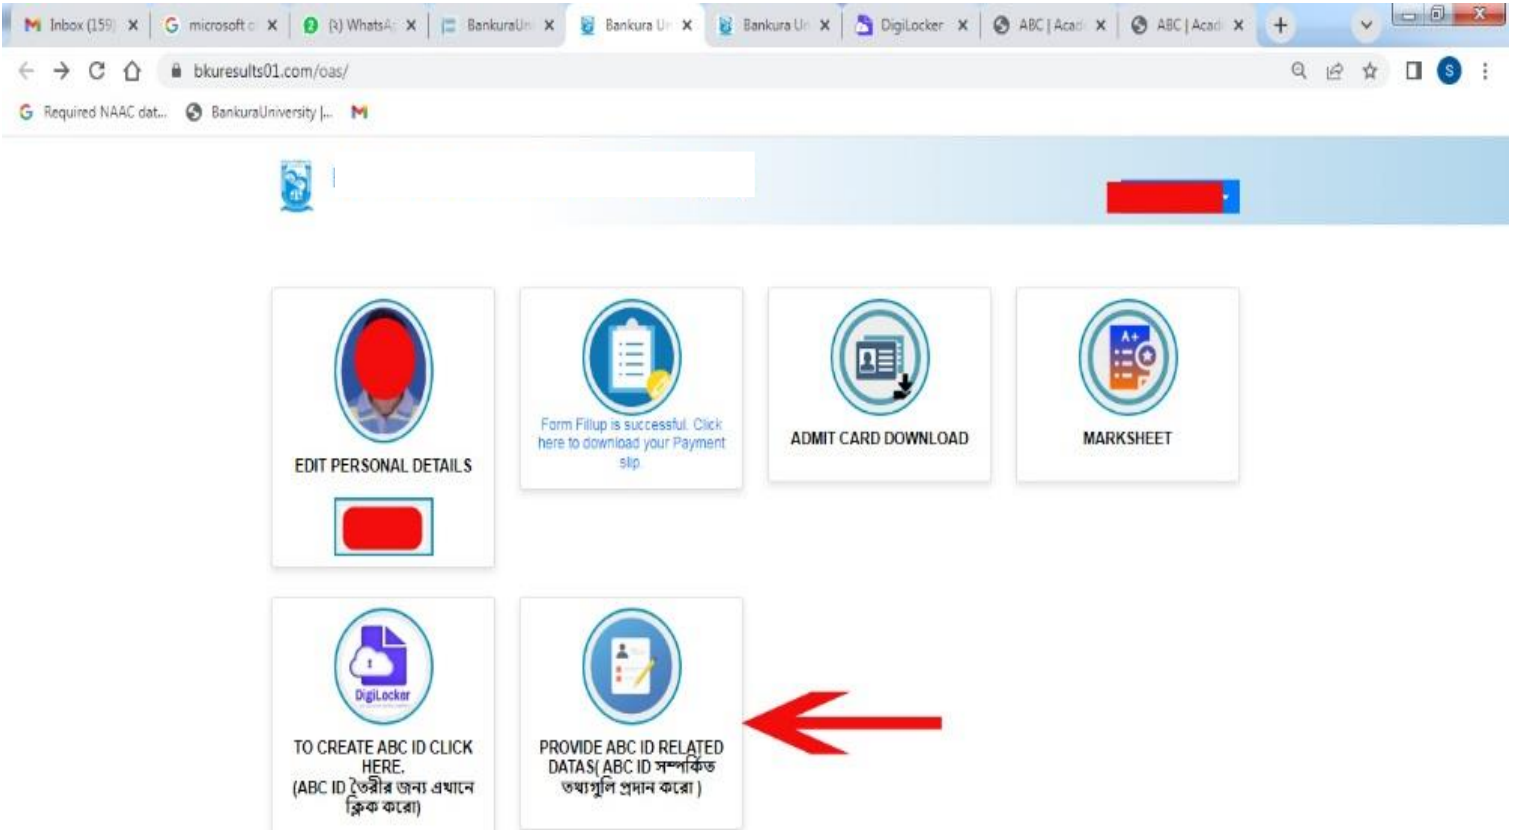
Inbox (159) × microsoft × (x) WhatsA × BankuraUn × Bankura Un × Bankura Un × DigiLocker × ABC | Acad × ABC | Acad ×

bkuresults01.com/oas/

Required NAAC dat... BankuraUniversity |...

EDIT PERSONAL DETAILS

Form Fillup is successful. Click here to download your Payment slip

ADMIT CARD DOWNLOAD

MARKSHEET

DigiLocker

TO CREATE ABC ID CLICK HERE. (ABC ID তৈরীর জন্য এখানে ক্লিক করো)

PROVIDE ABC ID RELATED DATAS( ABC ID সম্পর্কিত তথ্যগুলি প্রদান করো )